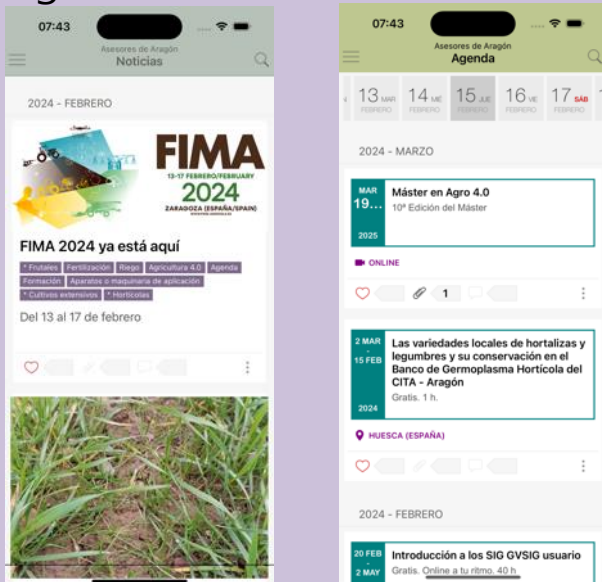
07:43

Asesores de Aragón
Noticias

2024 - FEBRERO

FIMA
13-17 FEBRERO/FEBRUARY
2024
ZARAGOZA (ESPAÑA/SPAIN)

FIMA 2024 ya está aquí

* Frutales | Fertilización | Riego | Agricultura 4.0 | Agenda | Formación | Aparatos o maquinaria de aplicación | * Cultivos extensivos | * Hortícolas

Del 13 al 17 de febrero

07:43

Asesores de Aragón
Agenda

13 MAR FEBRERO | 14 MIÉ FEBRERO | 15 JUE FEBRERO | 16 VIE FEBRERO | 17 SÁB FEBRERO

2024 - MARZO

MAR 19... 2025
Máster en Agro 4.0
10ª Edición del Máster

ONLINE

1

2 MAR - 15 FEB 2024
Las variedades locales de hortalizas y legumbres y su conservación en el Banco de Germoplasma Hortícola del CITA - Aragón
Gratis. 1 h.

HUESCA (ESPAÑA)

2024 - FEBRERO

20 FEB - 2 MAY
Introducción a los SIG GVSIG usuario
Gratis. Online a tu ritmo. 40 h